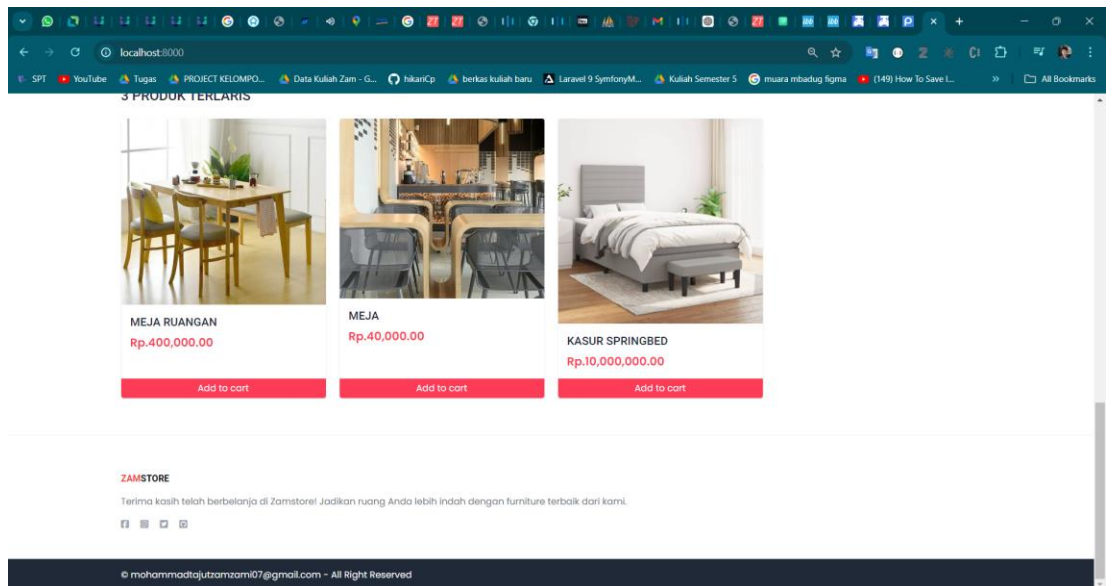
localhost:8000

SPT YouTube Tugas PROJECT KELOMPO... Data Kuliah Zam - G... hikariCp berkas kuliah baru Laravel 9 SymfonyM... Kuliah Semester 5 muara mbadug figma (149) How To Save I... » All Bookmarks

3 PRODUK TERLARIS

MEJA RUANGAN
Rp.400,000.00
Add to cart

MEJA
Rp.40,000.00
Add to cart

KASUR SPRINGBED
Rp.10,000,000.00
Add to cart

ZAMSTORE

Terima kasih telah berbelanja di Zamstore! Jadikan ruang Anda lebih indah dengan furniture terbaik dari kami.

© mohammadtajutzamzami07@gmail.com - All Right Reserved